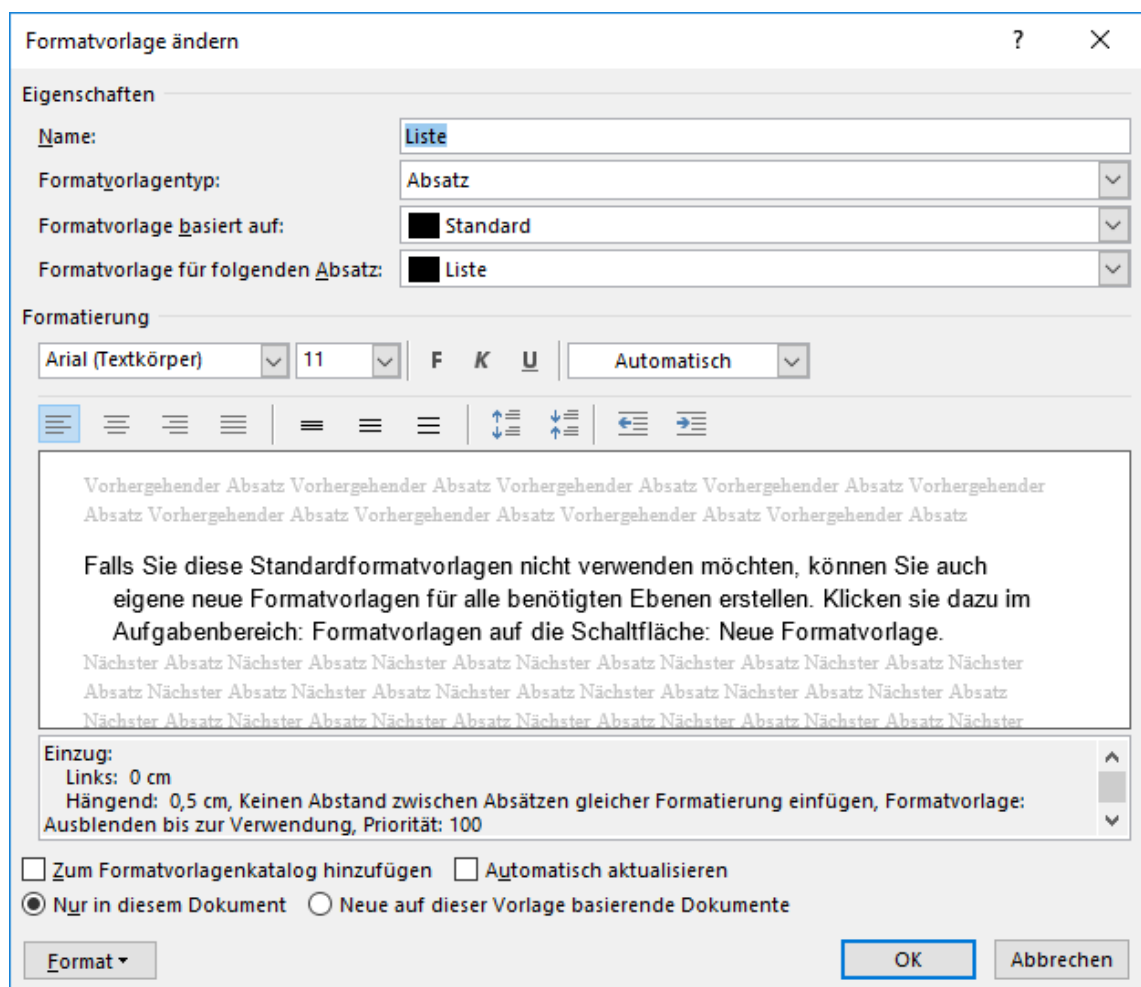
Formatvorlage ändern

?

Eigenschaften

Name: Liste

Formatvorlagentyp: Absatz

Formatvorlage basiert auf: Standard

Formatvorlage für folgenden Absatz: Liste

Formatierung

Arial (Textkörper) 11 F K U Automatisch

Vorhergehender Absatz Vorhergehender Absatz Vorhergehender Absatz Vorhergehender Absatz Vorhergehender Absatz Vorhergehender Absatz Vorhergehender Absatz Vorhergehender Absatz Vorhergehender Absatz

Falls Sie diese Standardformatvorlagen nicht verwenden möchten, können Sie auch eigene neue Formatvorlagen für alle benötigten Ebenen erstellen. Klicken sie dazu im Aufgabenbereich: Formatvorlagen auf die Schaltfläche: Neue Formatvorlage.

Nächster Absatz Nächster Absatz Nächster Absatz Nächster Absatz Nächster Absatz Nächster Absatz Nächster Absatz Nächster Absatz Nächster Absatz Nächster Absatz Nächster Absatz Nächster Absatz Nächster Absatz Nächster Absatz Nächster Absatz Nächster Absatz Nächster Absatz Nächster Absatz Nächster Absatz Nächster Absatz Nächster Absatz Nächster

Einzug:
Links: 0 cm
Hängend: 0,5 cm, Keinen Abstand zwischen Absätzen gleicher Formatierung einfügen, Formatvorlage: Ausblenden bis zur Verwendung, Priorität: 100

Zum Formatvorlagenkatalog hinzufügen
Automatisch aktualisieren
Nur in diesem Dokument
Neue auf dieser Vorlage basierende Dokumente

Format
OK
Abbrechen